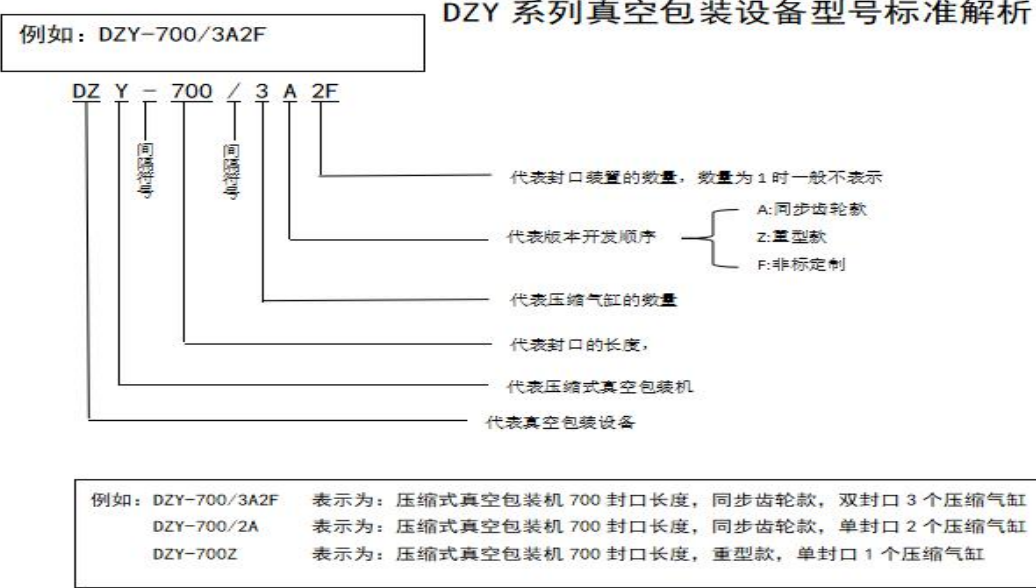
例如：DZY-700/3A2F

DZY 系列真空包装设备型号标准解析

DZ Y - 700 / 3 A 2F

间隔符号

间隔符号

代表封口装置的数量，数量为 1 时一般不表示

代表版本开发顺序

A:同步齿轮款

Z:重型款

F:非标定制

代表压缩气缸的数量

代表封口的长度，

代表压缩式真空包装机

代表真空包装设备

例如：DZY-700/3A2F 表示为：压缩式真空包装机 700 封口长度，同步齿轮款，双封口 3 个压缩气缸

DZY-700/2A 表示为：压缩式真空包装机 700 封口长度，同步齿轮款，单封口 2 个压缩气缸

DZY-700Z 表示为：压缩式真空包装机 700 封口长度，重型款，单封口 1 个压缩气缸